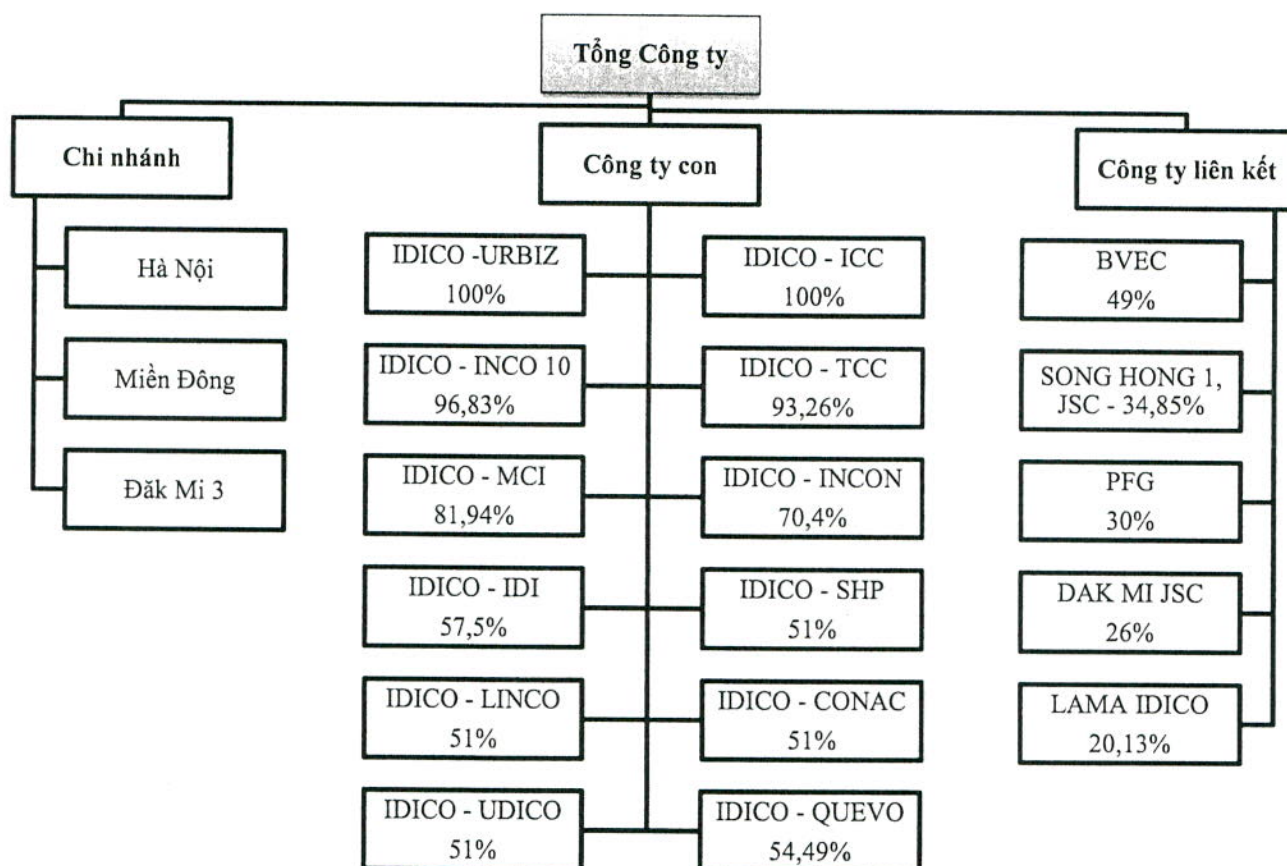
Tổng Công ty

Chi nhánh

Hà Nội

Miền Đông

Đăk Mi 3

Công ty con

IDICO -URBIZ 100%

IDICO - ICC 100%

IDICO - INCO 10 96,83%

IDICO - TCC 93,26%

IDICO - MCI 81,94%

IDICO - INCON 70,4%

IDICO - IDI 57,5%

IDICO - SHP 51%

IDICO - LINCO 51%

IDICO - CONAC 51%

IDICO - UDICO 51%

IDICO - QUEVO 54,49%

Công ty liên kết

BVEC 49%

SONG HONG 1, JSC - 34,85%

PFG 30%

DAK MI JSC 26%

LAMA IDICO 20,13%